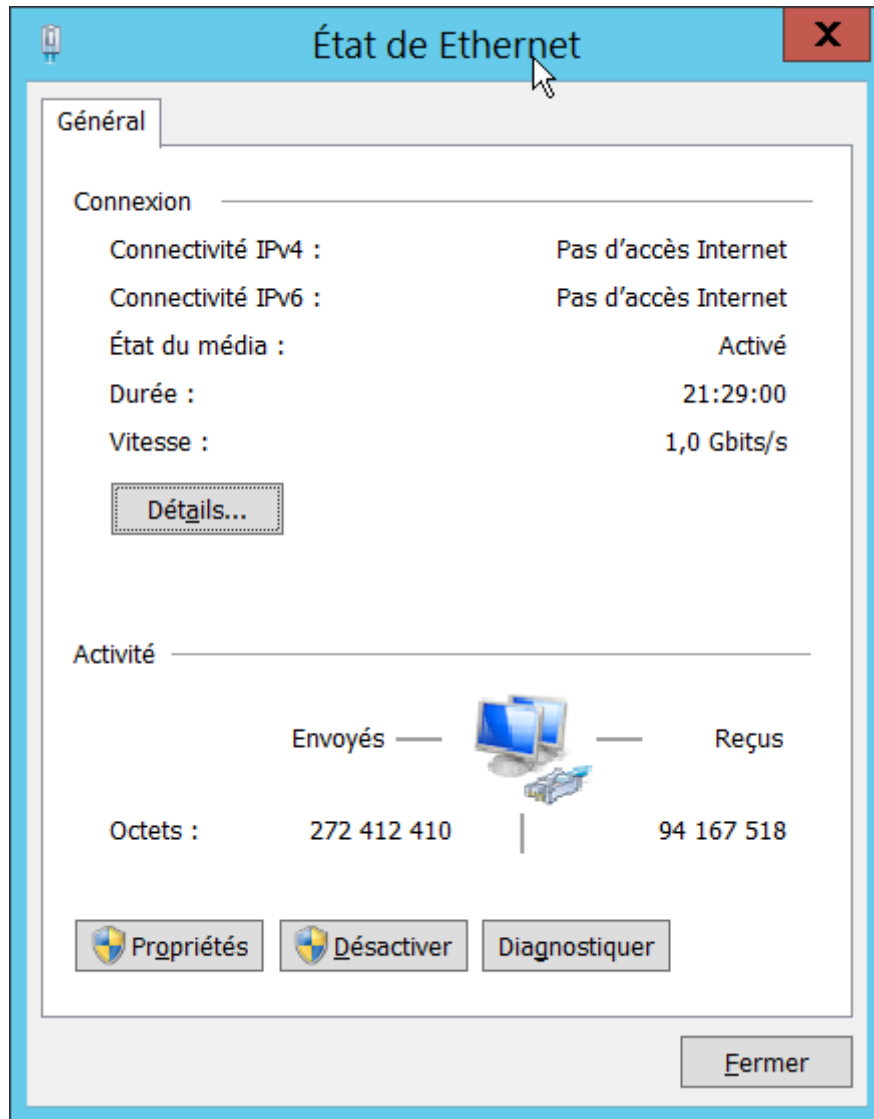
État de Ethernet

Général

Connexion

Connectivité IPv4 : Pas d’accès Internet

Connectivité IPv6 : Pas d’accès Internet

État du média : Activé

Durée : 21:29:00

Vitesse : 1,0 Gbits/s

Détails...

Activité

Envoyés — — Reçus

Octets : 272 412 410 | 94 167 518

Propriétés Désactiver Diagnostiquer

Fermer